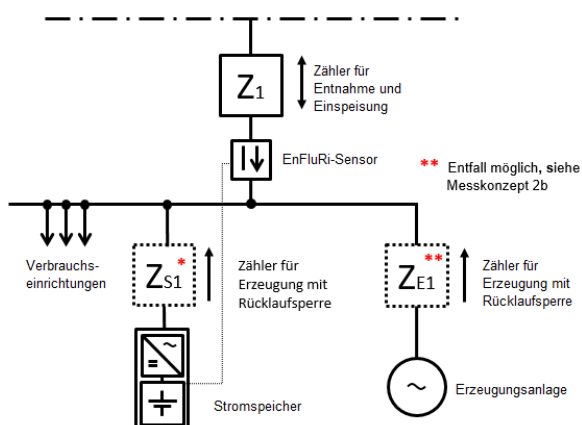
$Z_1$

Zähler für Entnahme und Einspeisung

EnFluRi-Sensor

** Entfall möglich, siehe Messkonzept 2b

Verbrauchseinrichtungen

$Z_{S1}$ *

Zähler für Erzeugung mit Rücklaufsperre

$Z_{E1}$ **

Zähler für Erzeugung mit Rücklaufsperre

Stromspeicher

Erzeugungsanlage